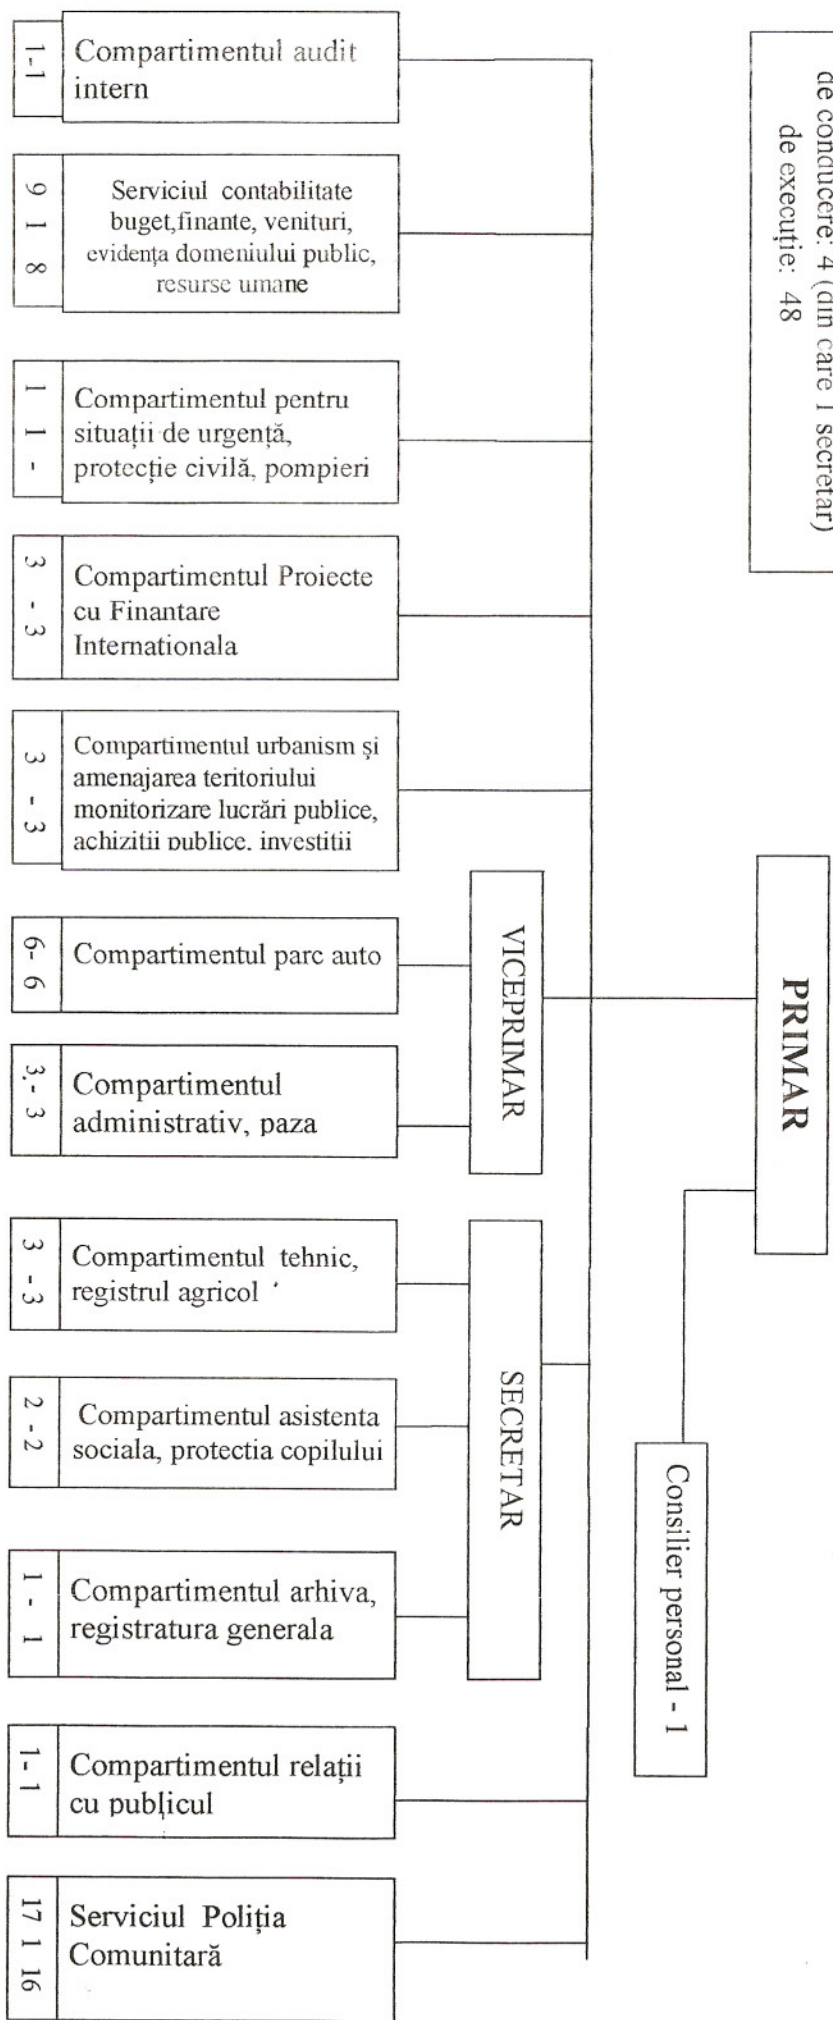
de conducere: 4 (din care 1 secretar)
de execuție: 48

1-1 Compartimentul audit intern

9 1 8 Serviciul contabilitate buget,finante, venituri, evidența domeniului public, resurse umane

1 1 - Compartimentul pentru situații de urgență, protecție civilă, pompieri

3 - 3 Compartimentul Proiecte cu Finantare Internationala

3 - 3 Compartimentul urbanism și amenajarea teritoriului monitorizare lucrări publice, achizitii publice, investitii

6- 6 Compartimentul parc auto

3,- 3 Compartimentul administrativ, paza

VICEPRIMAR

PRIMAR

3 -3 Compartimentul tehnic, registrul agricol

2 - 2 Compartimentul asistenta sociala, protectia copilului

1 - 1 Compartimentul arhiva, registratura generala

SECRETAR

Consilier personal - 1

1- 1 Compartimentul relații cu publicul

17 1 16 Serviciul Poliția Comunitară